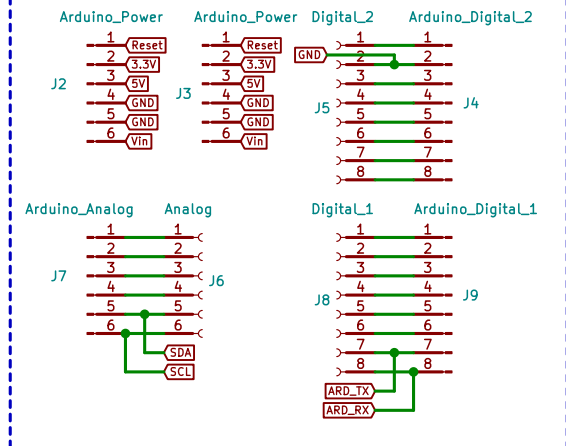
Arduino_Power

J2

1 Reset
2 3.3V
3 5V
4 GND
5 GND
6 Vin

Arduino_Power

J3

1 Reset
2 3.3V
3 5V
4 GND
5 GND
6 Vin

Digital_2

J5

GND
1
2
3
4
5
6
7
8

Arduino_Digital_2

J4

1
2
3
4
5
6
7
8

Arduino_Analog

J7

1
2
3
4
5
6

Analog

J6

1
2
3
4
5
6

SDA
SCL

Digital_1

J8

1
2
3
4
5
6
7
8

Arduino_Digital_1

J9

1
2
3
4
5
6
7
8

ARD_TX
ARD_RX